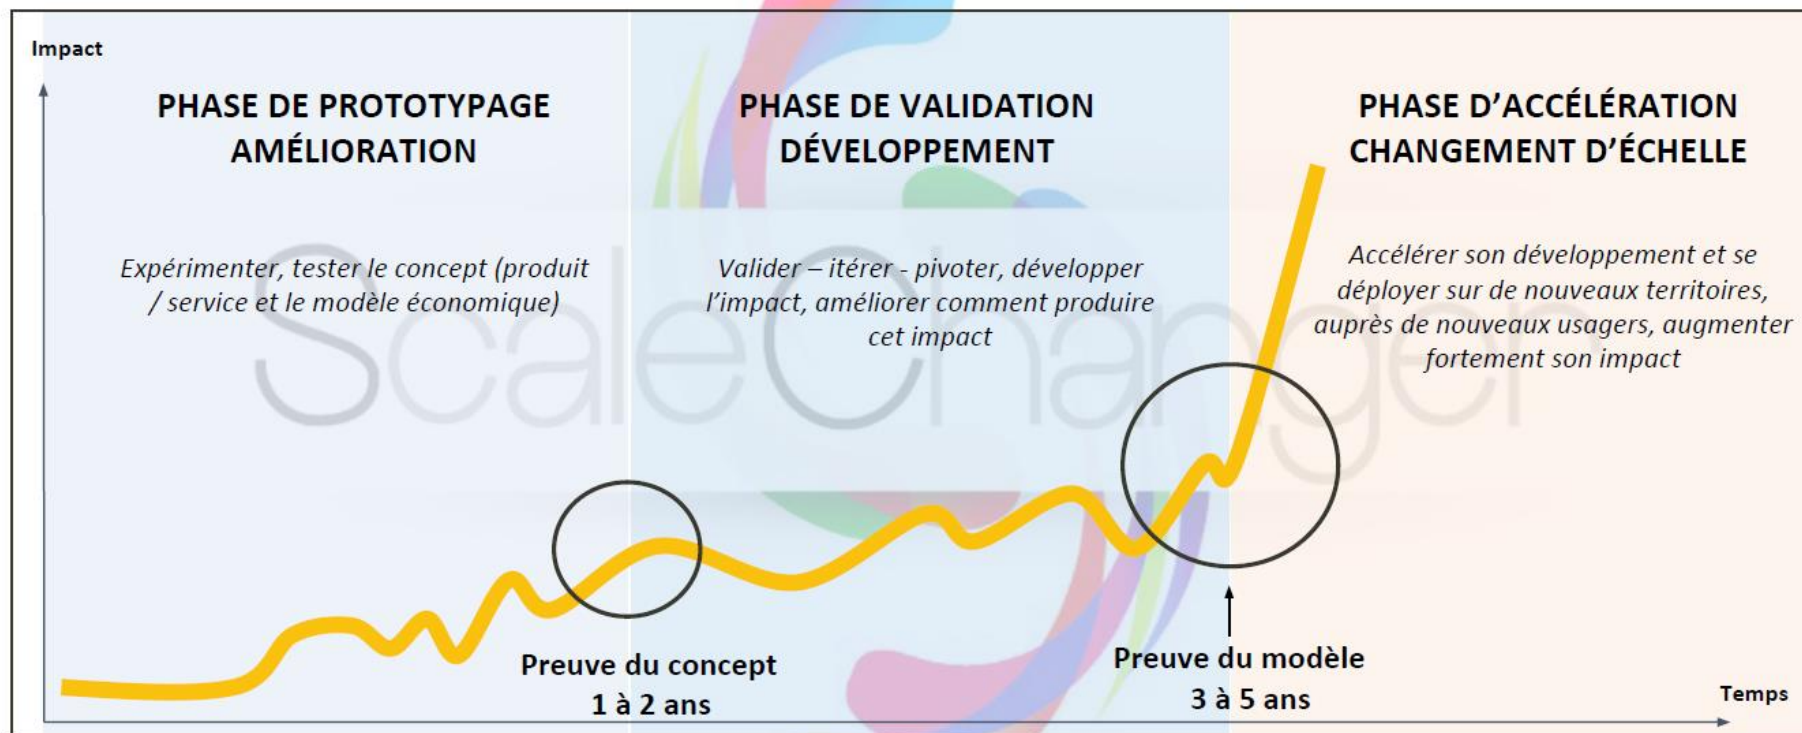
Impact

PHASE DE PROTOTYPAGE AMÉLIORATION

Expérimenter, tester le concept (produit / service et le modèle économique)

PHASE DE VALIDATION DÉVELOPPEMENT

Valider – itérer - pivoter, développer l'impact, améliorer comment produire cet impact

PHASE D'ACCÉLÉRATION CHANGEMENT D'ÉCHELLE

Accélérer son développement et se déployer sur de nouveaux territoires, auprès de nouveaux usagers, augmenter fortement son impact

ScaleChanger

Preuve du concept
1 à 2 ans

Preuve du modèle
3 à 5 ans

Temps